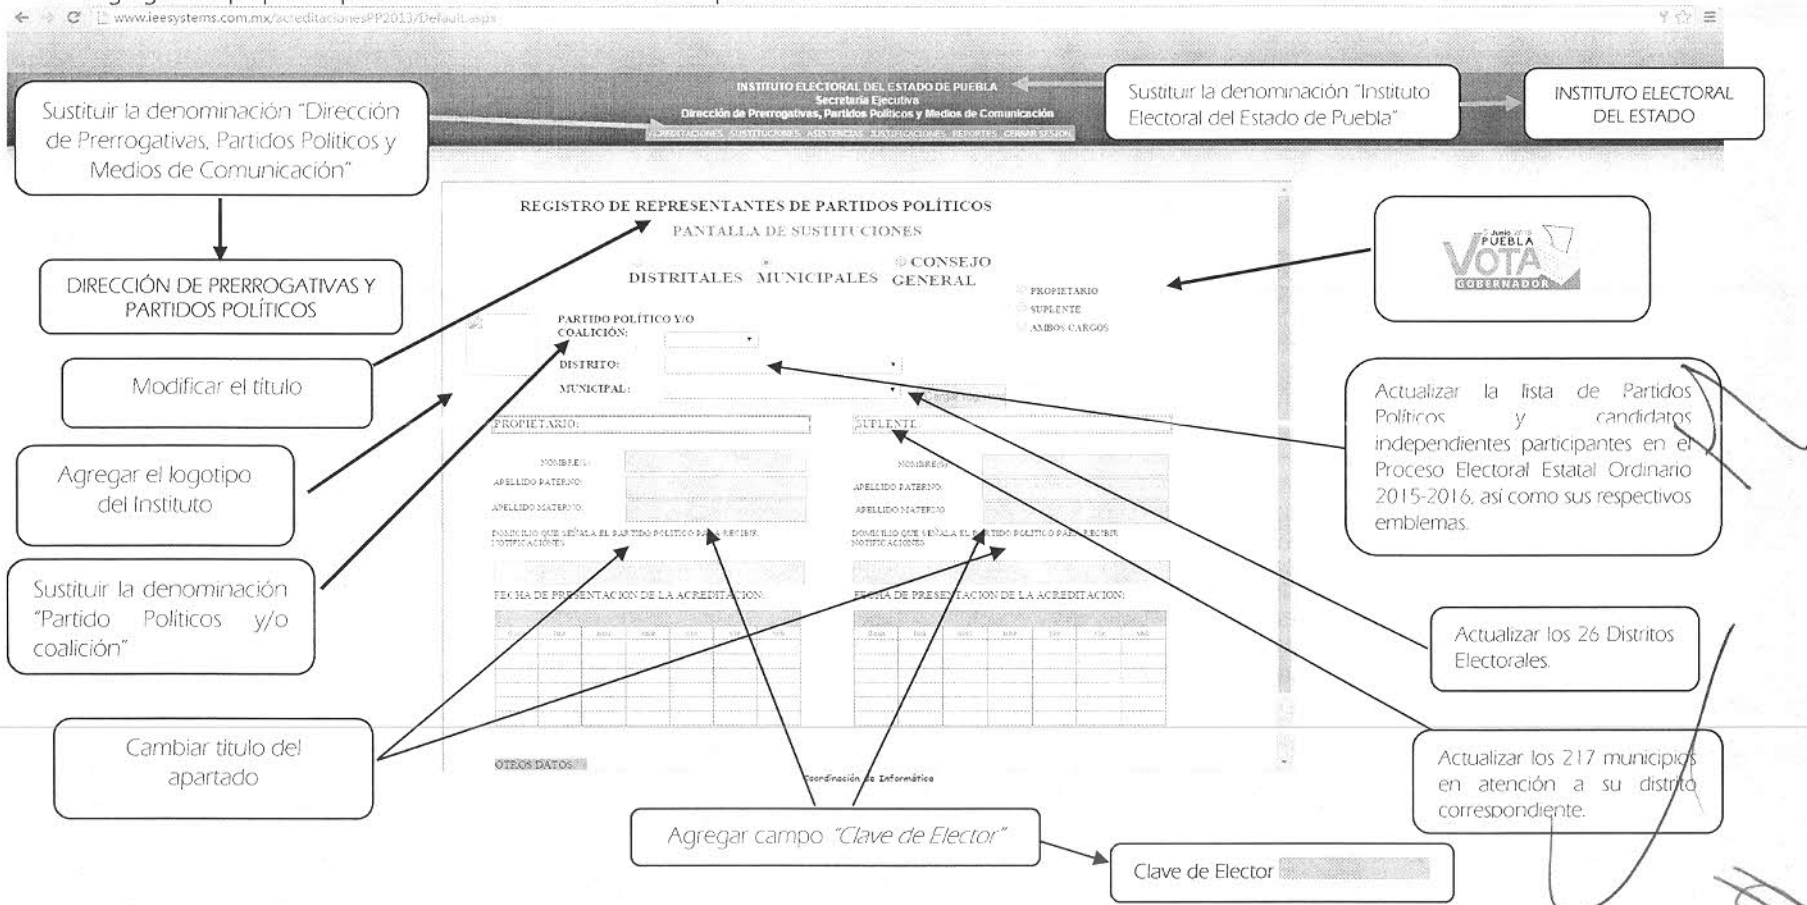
www.ieesystems.com.mx/acreditacionesPP2013/Default.aspx

INSTITUTO ELECTORAL DEL ESTADO DE PUEBLA
Secretaría Ejecutiva
Dirección de Prerrogativas, Partidos Políticos y Medios de Comunicación

ACREDITACIONES SUSTITUCIONES ASISTENCIAS JUSTIFICACIONES REPORTES CERRAR SESION

Sustituir la denominación "Dirección de Prerrogativas, Partidos Políticos y Medios de Comunicación"

Sustituir la denominación "Instituto Electoral del Estado de Puebla"

INSTITUTO ELECTORAL DEL ESTADO

DIRECCIÓN DE PRERROGATIVAS Y PARTIDOS POLÍTICOS

REGISTRO DE REPRESENTANTES DE PARTIDOS POLÍTICOS
PANTALLA DE SUSTITUCIONES

DISTRITALES MUNICIPALES CONSEJO GENERAL

PROPIETARIO
SUPLENTE
AMBOS CARGOS

PUEBLA VOTA GOBERNADOR

PARTIDO POLÍTICO Y/O COALICIÓN:
DISTRITO:
MUNICIPAL:

Modificar el título

Agregar el logotipo del Instituto

Sustituir la denominación "Partido Políticos y/o coalición"

PROPIETARIO:
NOMBRE(S):
APELLIDO PATERNO:
APELLIDO MATERNO:
DOMICILIO QUE SEÑALA EL PARTIDO POLITICO PARA RECIBIR NOTIFICACIONES:
FECHA DE PRESENTACION DE LA ACREDITACION:

SUPLENTE:
NOMBRE(S):
APELLIDO PATERNO:
APELLIDO MATERNO:
DOMICILIO QUE SEÑALA EL PARTIDO POLITICO PARA RECIBIR NOTIFICACIONES:
FECHA DE PRESENTACION DE LA ACREDITACION:

OTROS DATOS

Coordinación de Informática

Actualizar la lista de Partidos Políticos y candidatos independientes participantes en el Proceso Electoral Estatal Ordinario 2015-2016, así como sus respectivos emblemas.

Actualizar los 26 Distritos Electorales.

Actualizar los 217 municipios en atención a su distrito correspondiente.

Cambiar título del apartado

Agregar campo "Clave de Elector"

Clave de Elector